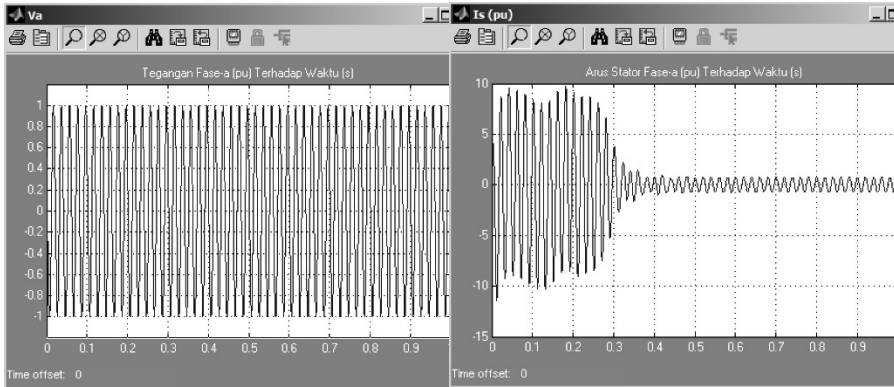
Va

Tegangan Fase-a (pu) Terhadap Waktu (s)

1
0.8
0.6
0.4
0.2
0
-0.2
-0.4
-0.6
-0.8
-1

0 0.1 0.2 0.3 0.4 0.5 0.6 0.7 0.8 0.9

Time offset: 0

Is (pu)

Arus Stator Fase-a (pu) Terhadap Waktu (s)

10
5
0
-5
-10
-15

0 0.1 0.2 0.3 0.4 0.5 0.6 0.7 0.8 0.9

Time offset: 0